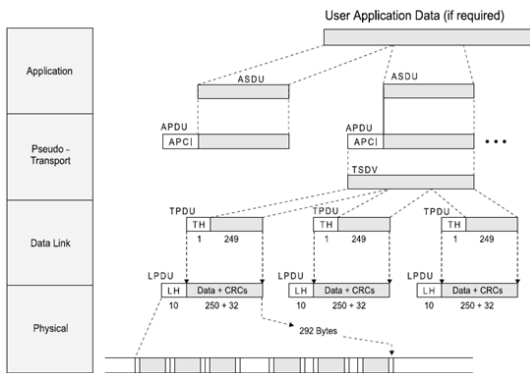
User Application Data (if required)

Application

Pseudo - Transport

Data Link

Physical

ASDU

ASDU

APDU

APCI

APDU

APCI

TSDU

TPDU

TH

1

249

TPDU

TH

1

249

TPDU

TH

1

249

LPDU

LH

Data + CRCs

10

250 + 32

LPDU

LH

Data + CRCs

10

250 + 32

LPDU

LH

Data + CRCs

10

250 + 32

292 Bytes